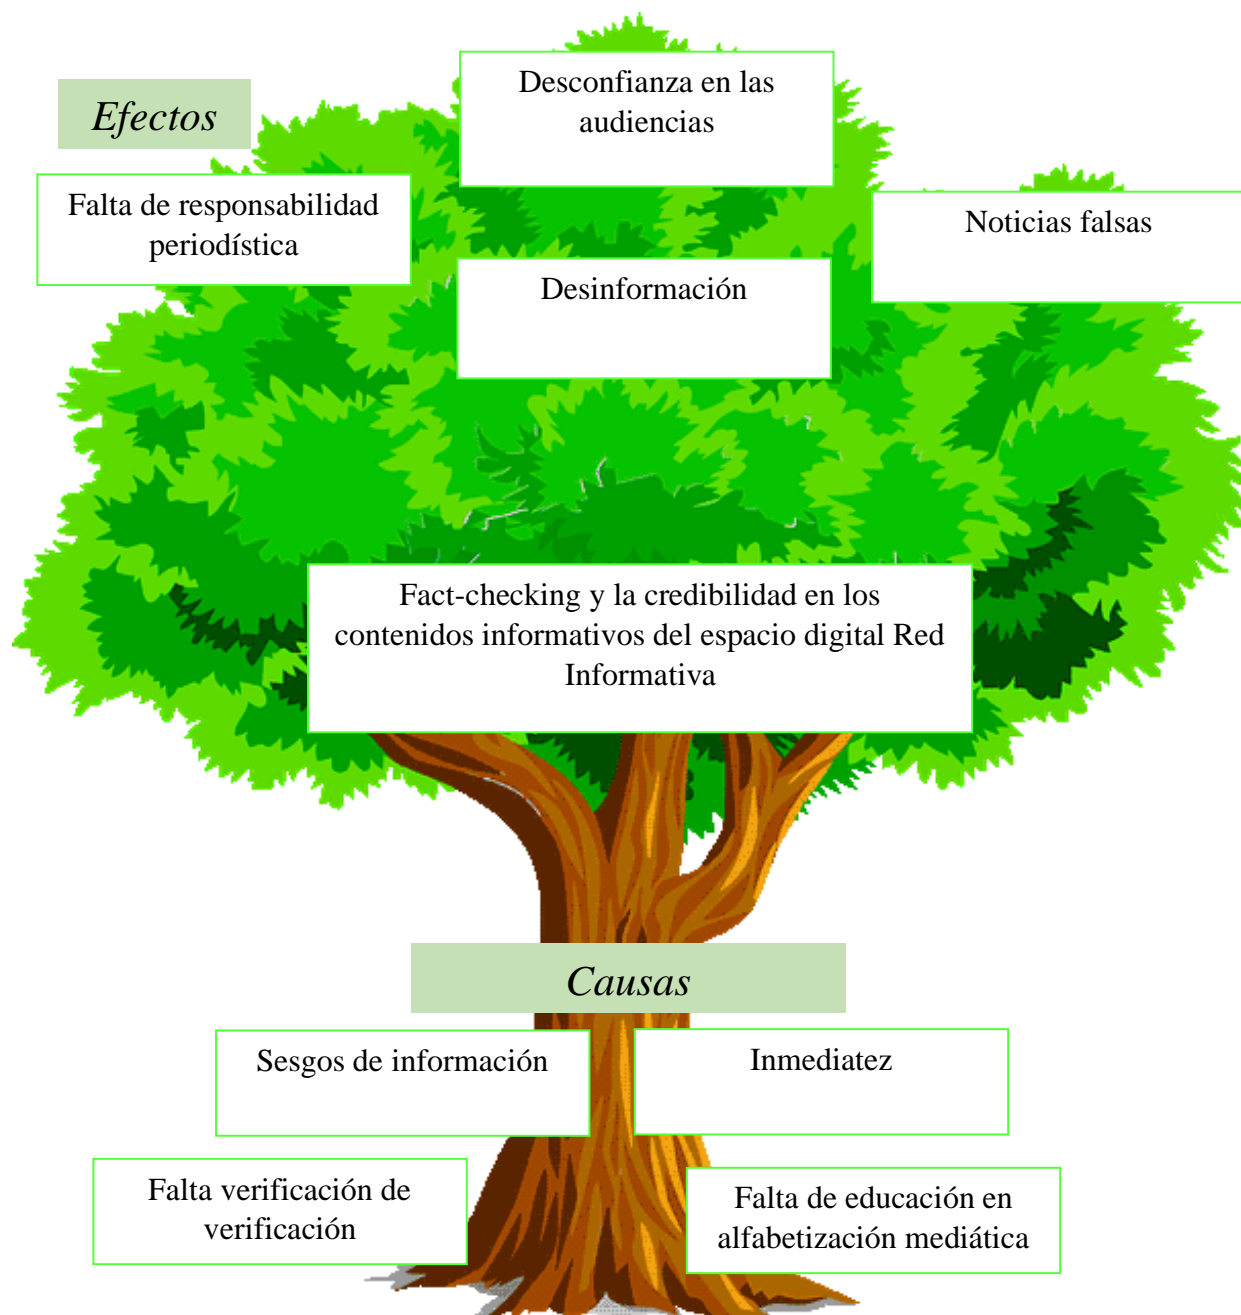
Efectos

Desconfianza en las audiencias

Falta de responsabilidad periodística

Noticias falsas

Desinformación

Fact-checking y la credibilidad en los contenidos informativos del espacio digital Red Informativa

Causas

Sesgos de información

Inmediatez

Falta verificación de verificación

Falta de educación en alfabetización mediática